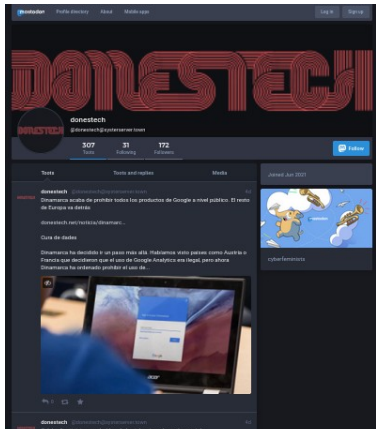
mastodon Profile directory About Mobile apps Log in Sign up

DONESTECH

DONESTECH

donestech
@donestech@cybersenser.town

307 Toots
31 Following
172 Followers

Follow

Toots Toots and replies Media

Joined Jun 2021

donestech @donestech@cybersenser.town

Dinamarca acaba de prohibir todos los productos de Google a nivel público. El reino de Europa va detrás

donestech.net/noticia/dinamarc...

Guía de dades

Dinamarca ha decidido ir un paso más allá. Habíamos visto países como Austria o Francia que decidieron que el uso de Google Analytics era ilegal, pero ahora Dinamarca ha ordenado prohibir el uso de...

cyberfeminists

acer

donestech @donestech@cybersenser.town